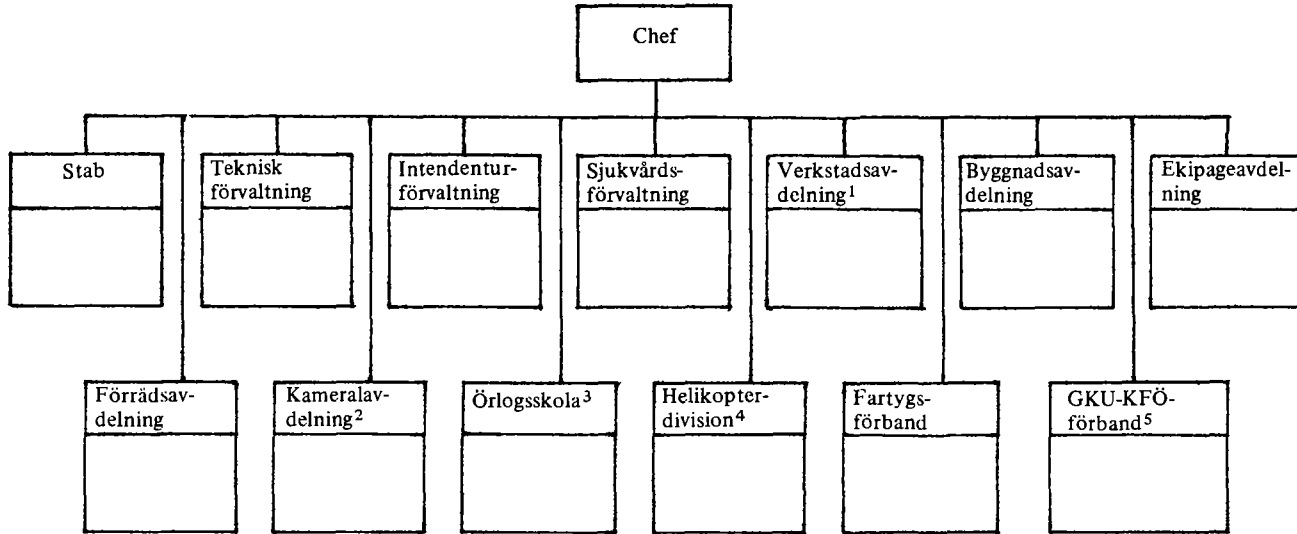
Chef

Stab

Teknisk förvaltning

Intendenturförvaltning

Sjukvårdsförvaltning

Verkstadsavdelning$^1$

Byggnadsavdelning

Ekipageavdelning

Förrådsavdelning

Kameralavdelning$^2$

Örlogsskola$^3$

Helikopterdivision$^4$

Fartygsförband

GKU-KFÖ-förband$^5$